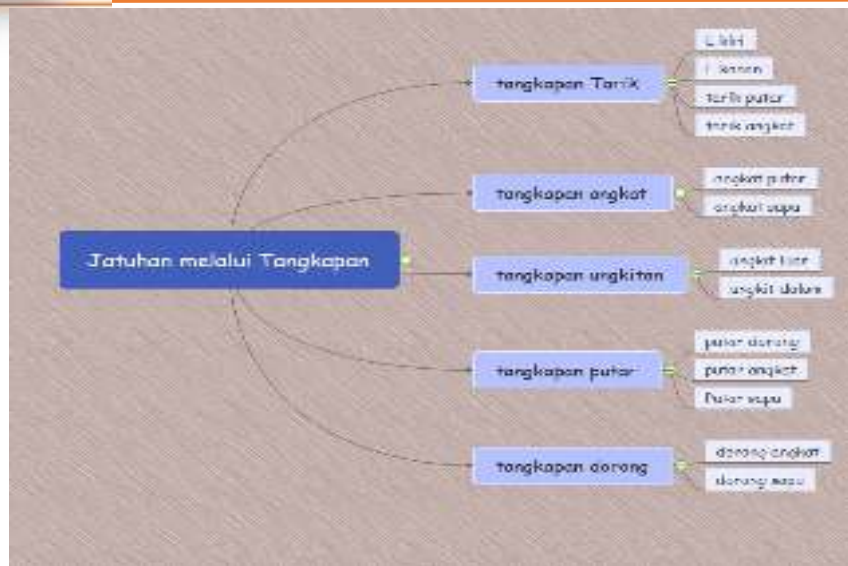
Jatuhan melalui Tangkapan

tangkapan Tarik

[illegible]

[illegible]

tarik putar

tarik angkat

tangkapan angkat

angkat putar

angkat sapu

tangkapan ungkitan

ungkit luar

ungkit dalam

tangkapan putar

putar dorong

putar angkat

Putar sapu

tangkapan dorong

dorong angkat

dorong sapu